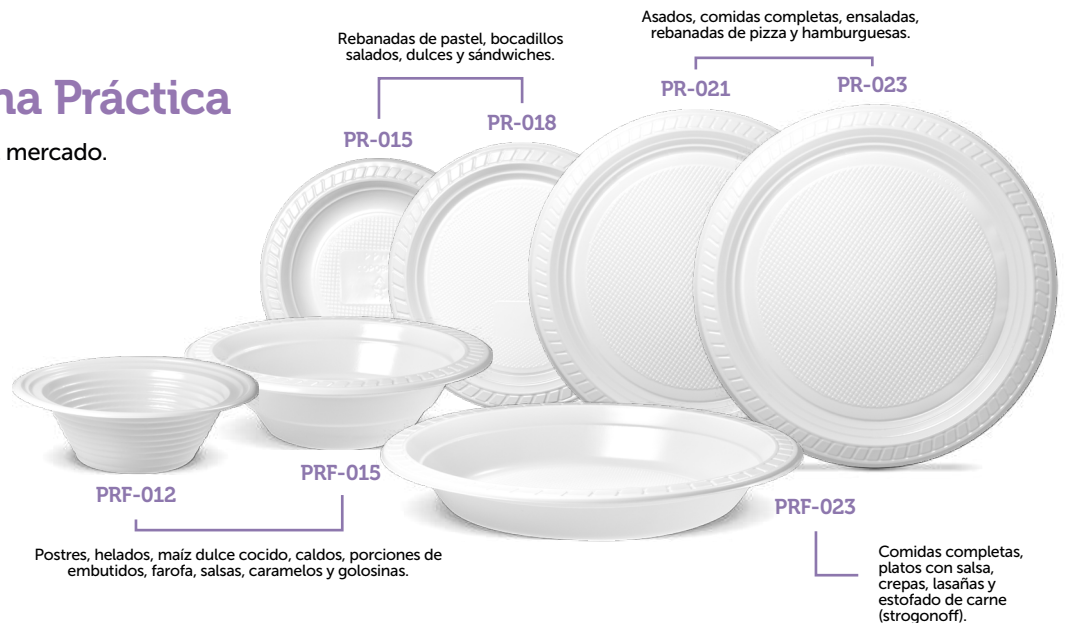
na Práctica

mercado.

Rebanadas de pastel, bocadillos salados, dulces y sándwiches.

PR-015

PR-018

Asados, comidas completas, ensaladas, rebanadas de pizza y hamburguesas.

PR-021

PR-023

PRF-012

PRF-015

Postres, helados, maíz dulce cocido, caldos, porciones de embutidos, farofa, salsas, caramelos y golosinas.

PRF-023

Comidas completas, platos con salsa, crepas, lasañas y estofado de carne (strogonoff).